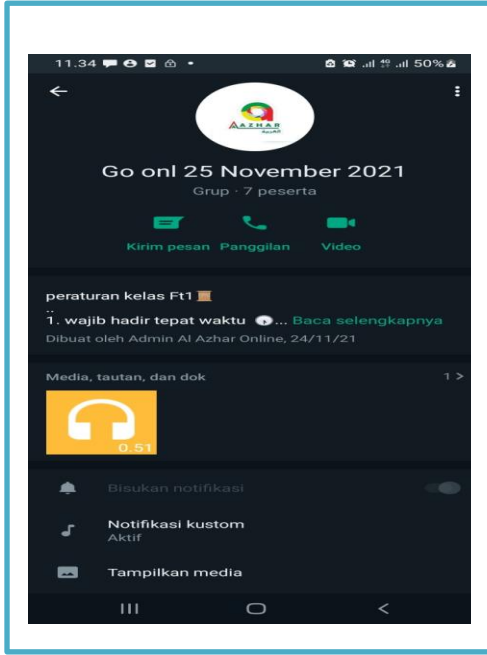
11.34

50%

AZHAR

Go onl 25 November 2021

Grup · 7 peserta

Kirim pesan Panggilan Video

peraturan kelas Ft1
..
1. wajib hadir tepat waktu ... Baca selengkapnya

Dibuat oleh Admin Al Azhar Online, 24/11/21

Media, tautan, dan dok

1 >

0.51

Bisukan notifikasi

Notifikasi kustom
Aktif

Tampilkan media